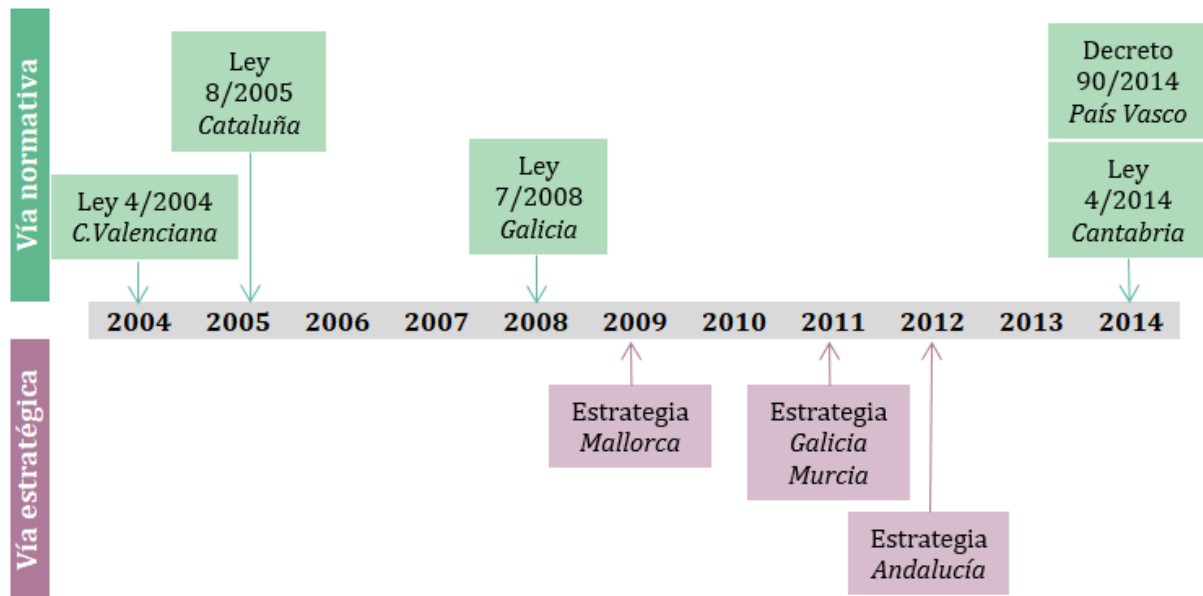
Vía normativa

Ley 8/2005 *Cataluña*

Decreto 90/2014 *País Vasco*

Ley 4/2004 *C.Valenciana*

Ley 7/2008 *Galicia*

Ley 4/2014 *Cantabria*

2004 2005 2006 2007 2008 2009 2010 2011 2012 2013 2014

Vía estratégica

Estrategia *Mallorca*

Estrategia *Galicia* *Murcia*

Estrategia *Andalucía*